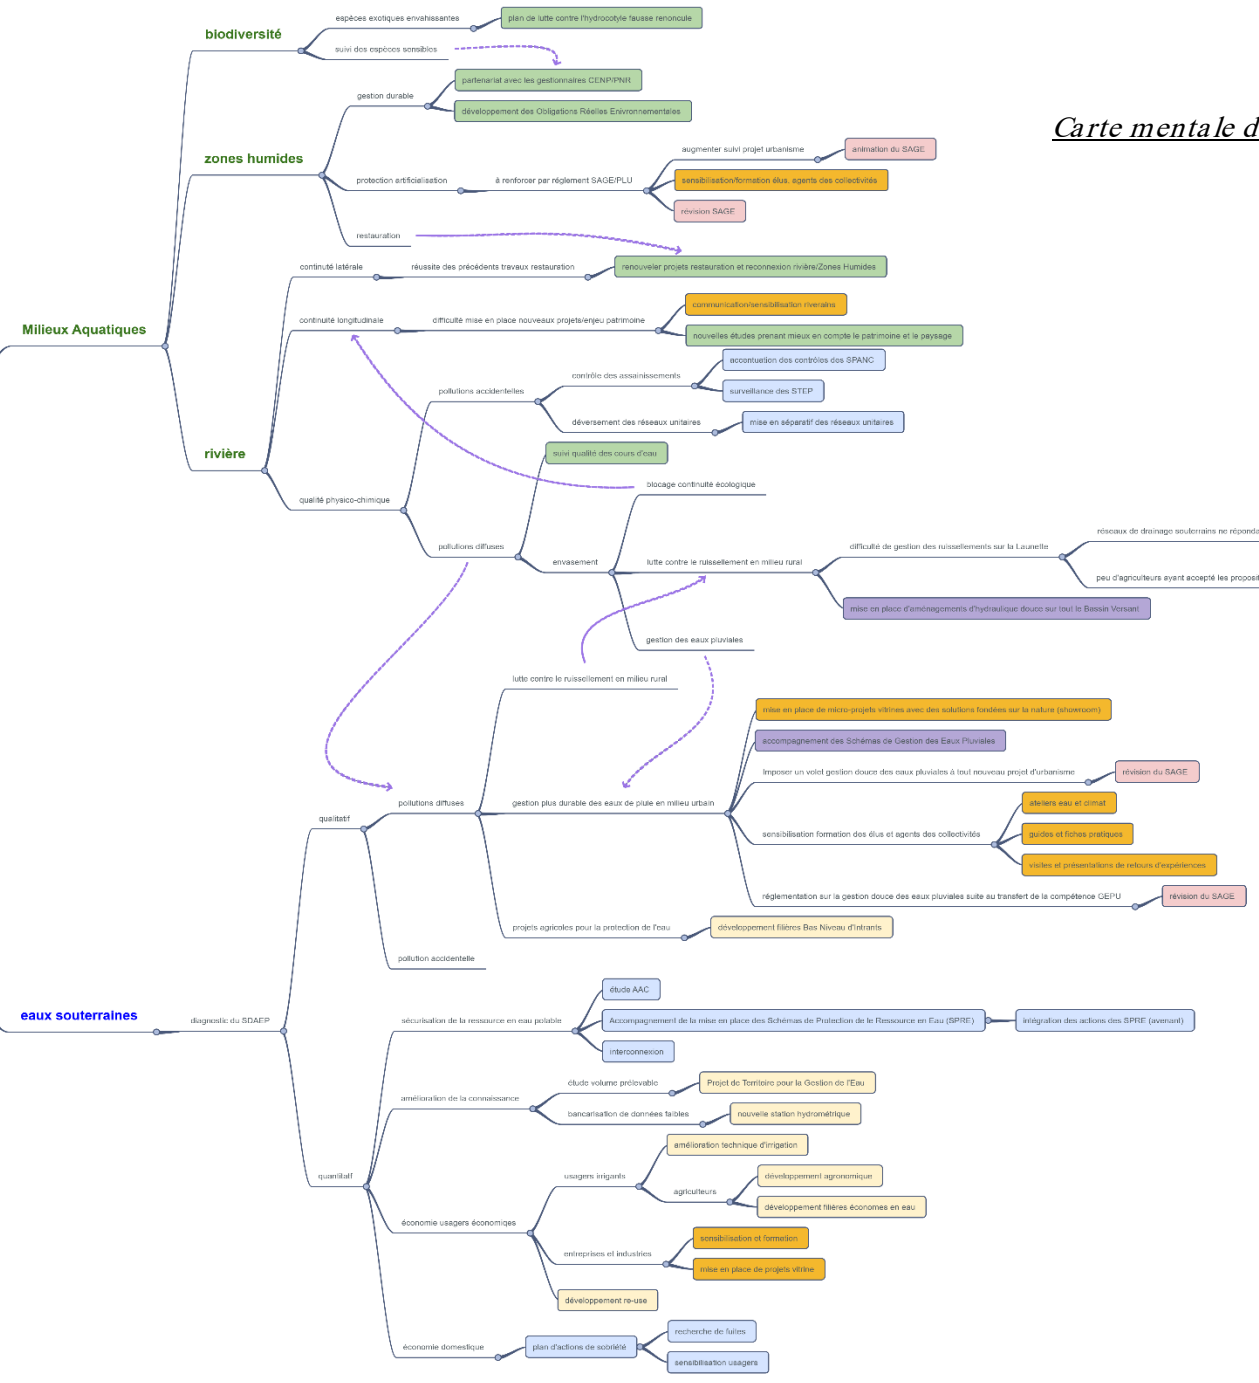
Carte mentale d

Milieux Aquatiques

biodiversité

espèces exotiques envahissantes

plan de lutte contre l'hydrocotyle fausse renoncule

suivi des espèces sensibles

zones humides

gestion durable

partenariat avec les gestionnaires CENP/PNR

développement des Obligations Réelles Environnementales

protection artificialisation

à renforcer par règlement SAGE/PLU

augmenter suivi projet urbanisme

animation du SAGE

sensibilisation/formation élus, agents des collectivités

révision SAGE

restauration

rivière

continuité latérale

réussite des précédents travaux restauration

renouveler projets restauration et reconnexion rivière/Zones Humides

continuité longitudinale

difficulté mise en place nouveaux projets/enjeu patrimoine

communication/sensibilisation riverains

nouvelles études prenant mieux en compte le patrimoine et le paysage

qualité physico-chimique

pollutions accidentelles

contrôle des assainissements

accentuation des contrôles des SPANC

surveillance des STEP

déversement des réseaux unitaires

mise en séparatif des réseaux unitaires

pollutions diffuses

suivi qualité des cours d'eau

envasement

blocage continuité écologique

lutte contre le ruissellement en milieu rural

difficulté de gestion des ruissellements sur la Launette

réseaux de drainage souterrains ne réponda

peu d'agriculteurs ayant accepté les proposi

mise en place d'aménagements d'hydraulique douce sur tout le Bassin Versant

gestion des eaux pluviales

eaux souterraines

diagnostic du SDAEP

qualitatif

pollutions diffuses

lutte contre le ruissellement en milieu rural

gestion plus durable des eaux de pluie en milieu urbain

mise en place de micro-projets vitrines avec des solutions fondées sur la nature (showroom)

accompagnement des Schémas de Gestion des Eaux Pluviales

Imposer un volet gestion douce des eaux pluviales à tout nouveau projet d'urbanisme

révision du SAGE

sensibilisation formation des élus et agents des collectivités

ateliers eau et climat

guides et fiches pratiques

visites et présentations de retours d'expériences

réglementation sur la gestion douce des eaux pluviales suite au transfert de la compétence GEPU

révision du SAGE

projets agricoles pour la protection de l'eau

développement filières Bas Niveau d'Intrants

pollution accidentelle

quantitatif

sécurisation de la ressource en eau potable

étude AAC

Accompagnement de la mise en place des Schémas de Protection de la Ressource en Eau (SPRE)

intégration des actions des SPRE (avenant)

interconnexion

amélioration de la connaissance

étude volume prélevable

Projet de Territoire pour la Gestion de l'Eau

bancarisation de données faibles

nouvelle station hydrométrique

économie usagers économiques

usagers irrigants

amélioration technique d'irrigation

agriculteurs

développement agronomique

développement filières économes en eau

entreprises et industries

sensibilisation et formation

mise en place de projets vitrine

développement re-use

économie domestique

plan d'actions de sobriété

recherche de fuites

sensibilisation usagers